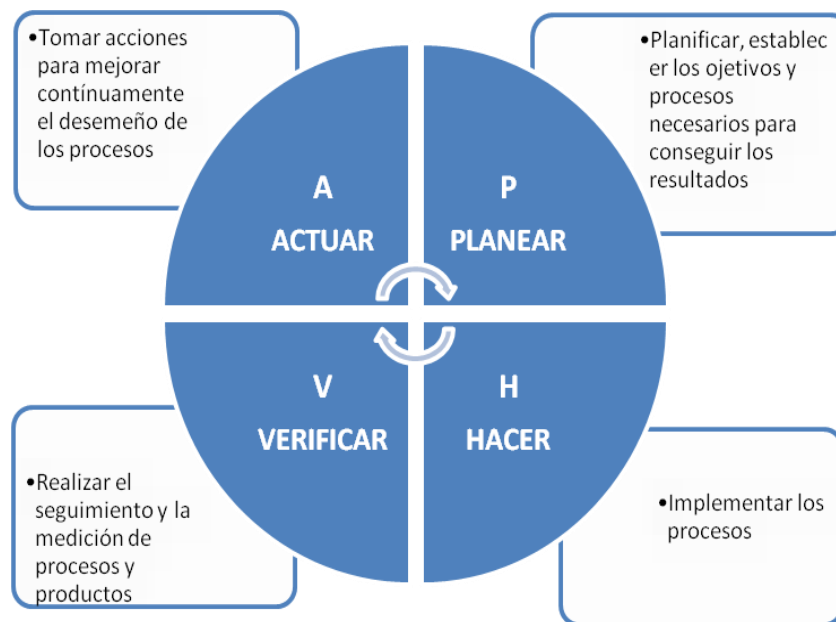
•Tomar acciones para mejorar contínuamente el desemeño de los procesos

•Planificar, establec er los ojetivos y procesos necesarios para conseguir los resultados

A

ACTUAR

P

PLANEAR

V

VERIFICAR

H

HACER

•Realizar el seguimiento y la medición de procesos y productos

•Implementar los procesos